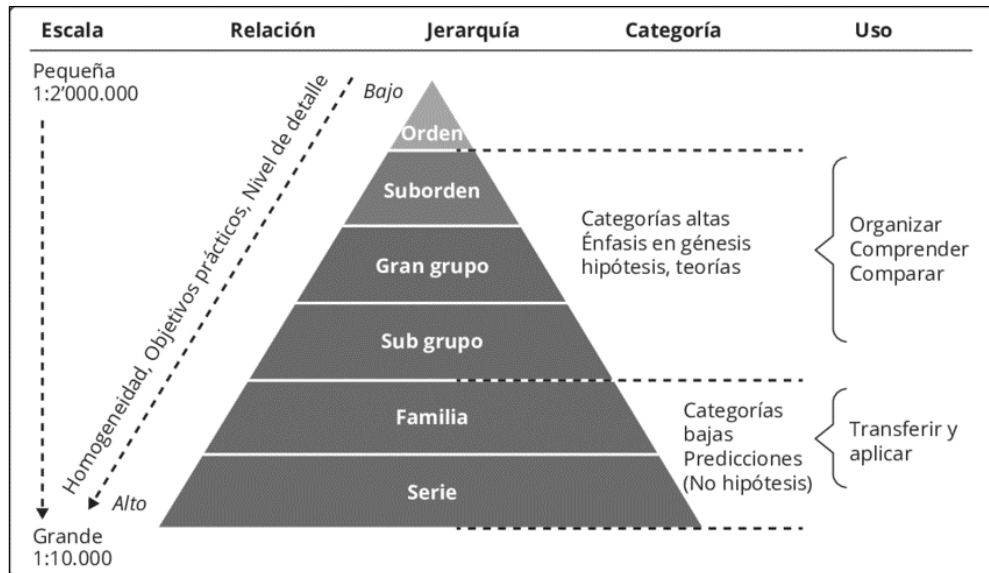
| Escala | Relación | Jerarquía | Categoría | Uso |
|---|---|---|---|---|

Pequeña
1:2'000.000

Homogeneidad, Objetivos prácticos, Nivel de detalle

Bajo

Orden

Suborden

Gran grupo

Sub grupo

Familia

Serie

Alto

Grande
1:10.000

Categorías altas
Énfasis en génesis
hipótesis, teorías

Organizar
Comprender
Comparar

Categorías
bajas
Predicciones
(No hipótesis)

Transferir y
aplicar